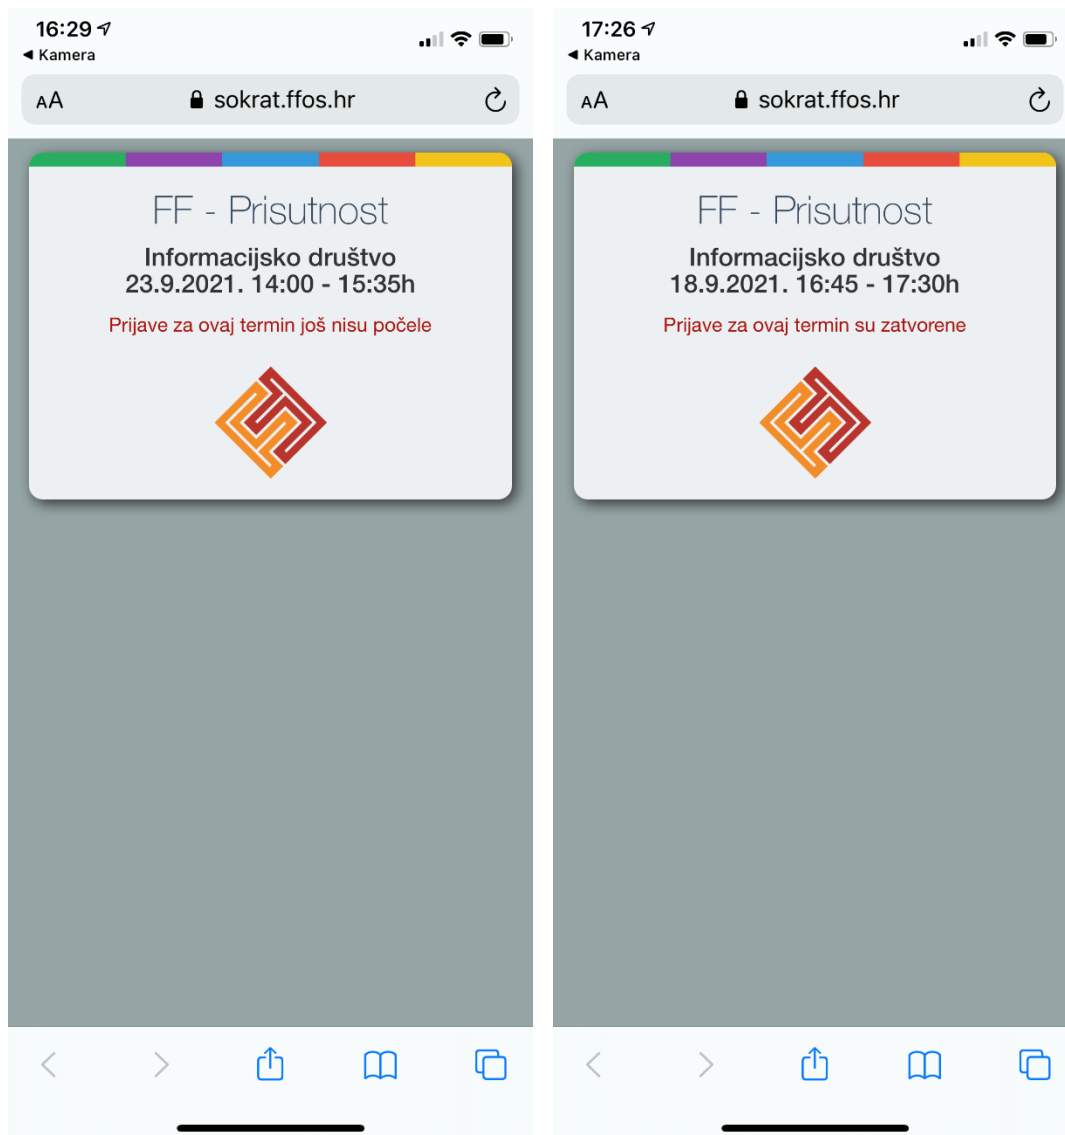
16:29
◀ Kamera

AA sokrat.ffos.hr

FF - Prisutnost

Informacijsko društvo
23.9.2021. 14:00 - 15:35h

Prijave za ovaj termin još nisu počele

17:26
◀ Kamera

AA sokrat.ffos.hr

FF - Prisutnost

Informacijsko društvo
18.9.2021. 16:45 - 17:30h

Prijave za ovaj termin su zatvorene